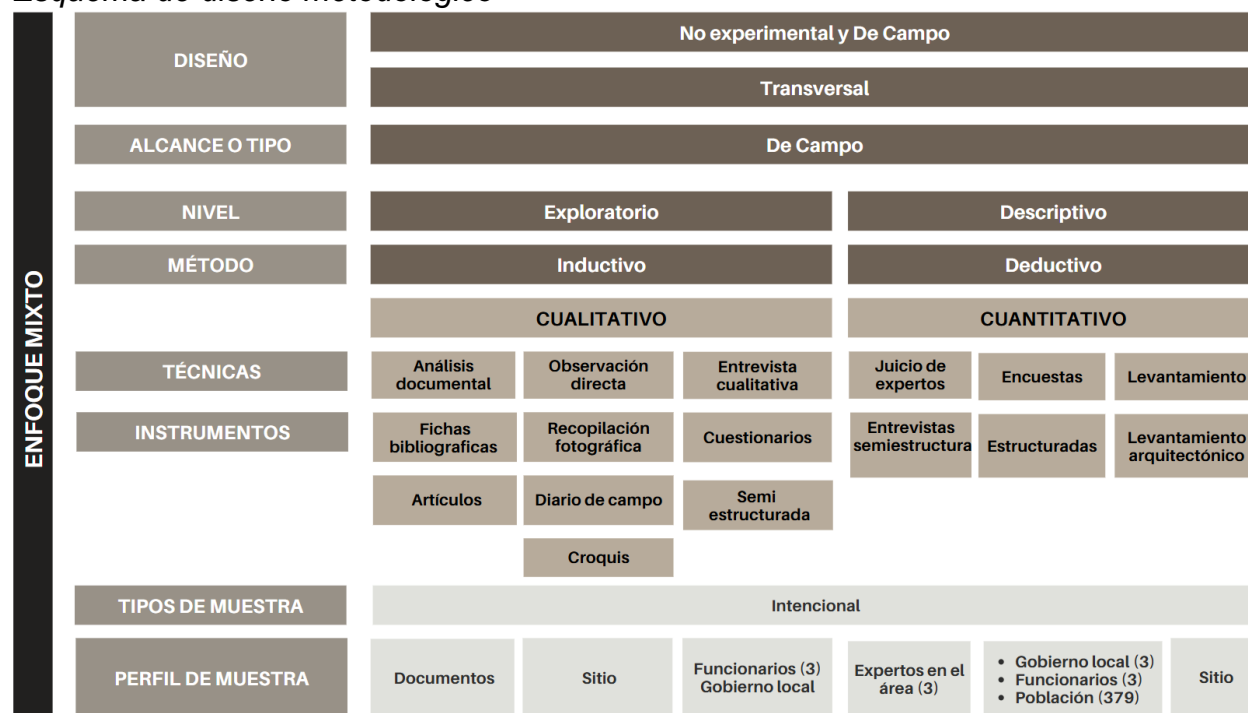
Esquema de diseño metodológico

ENFOQUE MIXTO

| | | | | | | |
|---|---|---|---|---|---|---|
| DISEÑO | No experimental y De Campo | | | | | |
| | Transversal | | | | | |
| ALCANCE O TIPO | De Campo | | | | | |
| NIVEL | Exploratorio | | | Descriptivo | | |
| MÉTODO | Inductivo | | | Deductivo | | |
| | CUALITATIVO | | | CUANTITATIVO | | |
| TÉCNICAS | Análisis documental | Observación directa | Entrevista cualitativa | Juicio de expertos | Encuestas | Levantamiento |
| INSTRUMENTOS | Fichas bibliograficas | Recopilación fotográfica | Cuestionarios | Entrevistas semiestructura | Estructuradas | Levantamiento arquitectónico |
| | Artículos | Diario de campo | Semi estructurada | | | |
| | | Croquis | | | | |
| TIPOS DE MUESTRA | Intencional | | | | | |
| PERFIL DE MUESTRA | Documentos | Sitio | Funcionarios (3) Gobierno local | Expertos en el área (3) | • Gobierno local (3) • Funcionarios (3) • Población (379) | Sitio |